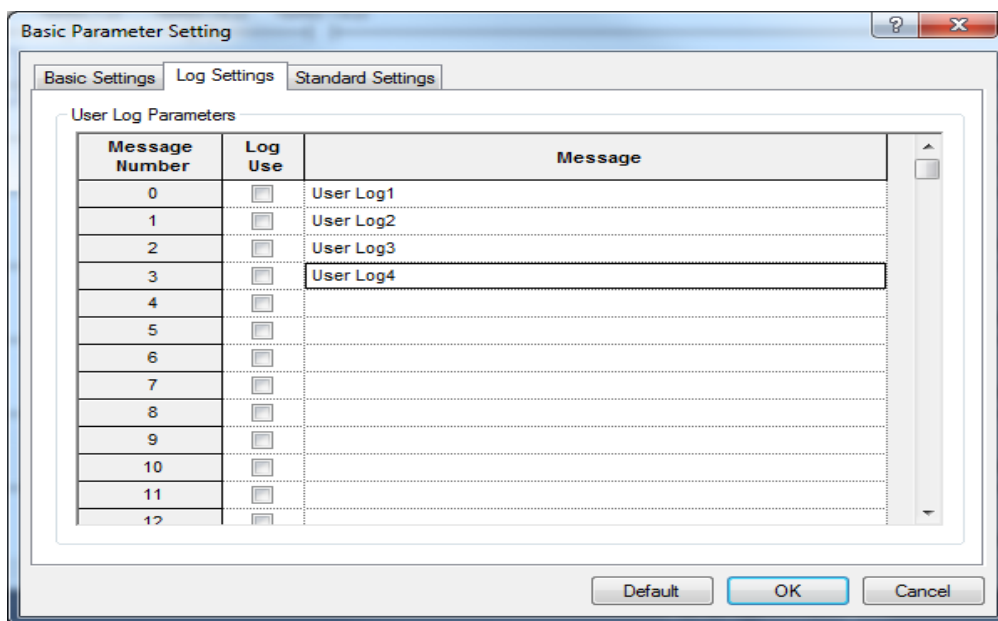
Basic Parameter Setting

Basic Settings | Log Settings | Standard Settings

User Log Parameters

| Message Number | Log Use | Message |
|---|---|---|
| 0 | | User Log1 |
| 1 | | User Log2 |
| 2 | | User Log3 |
| 3 | | User Log4 |
| 4 | | |
| 5 | | |
| 6 | | |
| 7 | | |
| 8 | | |
| 9 | | |
| 10 | | |
| 11 | | |
| 12 | | |

Default | OK | Cancel